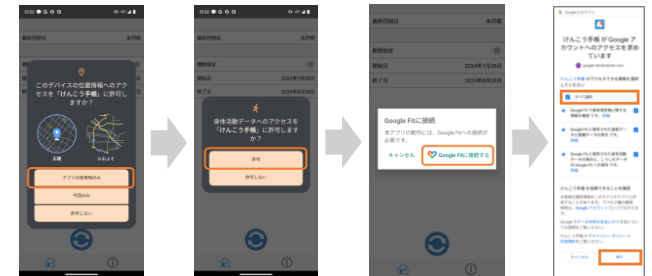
最終同期日 未同期

このデバイスの位置情報へのアクセスを「けんこう手帳」に許可しますか？

正確 おおよそ

アプリの使用時のみ

今回のみ

許可しない

身体活動データへのアクセスを「けんこう手帳」に許可しますか？

許可

許可しない

開始日 2024年7月26日

終了日 2024年8月26日

最終同期日 未同期

開始日 2024年7月28日

終了日 2024年8月28日

Google Fitに接続

本アプリの動作には、Google Fitへの接続が必要です。

キャンセル

Google Fitに接続する

けんこう手帳 が Google アカウントへのアクセスを求めています

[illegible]

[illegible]

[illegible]

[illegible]

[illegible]

けんこう手帳 を信頼できることを確認

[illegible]

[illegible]